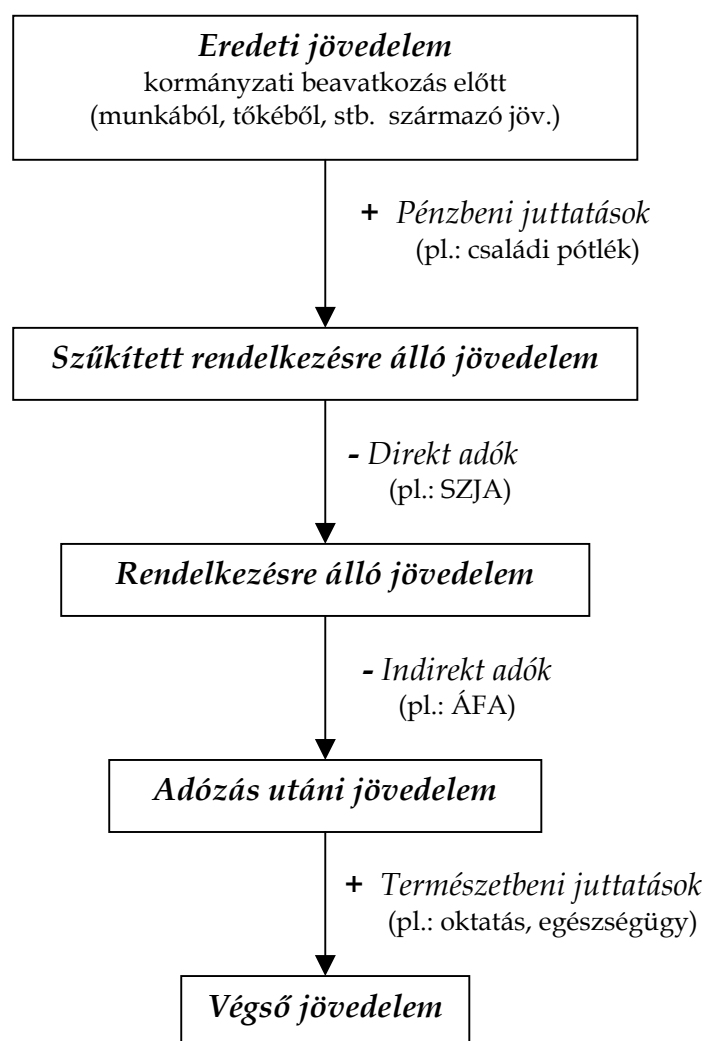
Eredeti jövedelem
kormányzati beavatkozás előtt
(munkából, tőkéből, stb. származó jöv.)

+ Pénzbeni juttatások
(pl.: családi pótlék)

Szűkített rendelkezésre álló jövedelem

- Direkt adók
(pl.: SZJA)

Rendelkezésre álló jövedelem

- Indirekt adók
(pl.: ÁFA)

Adózás utáni jövedelem

+ Természetbeni juttatások
(pl.: oktatás, egészségügy)

Végső jövedelem